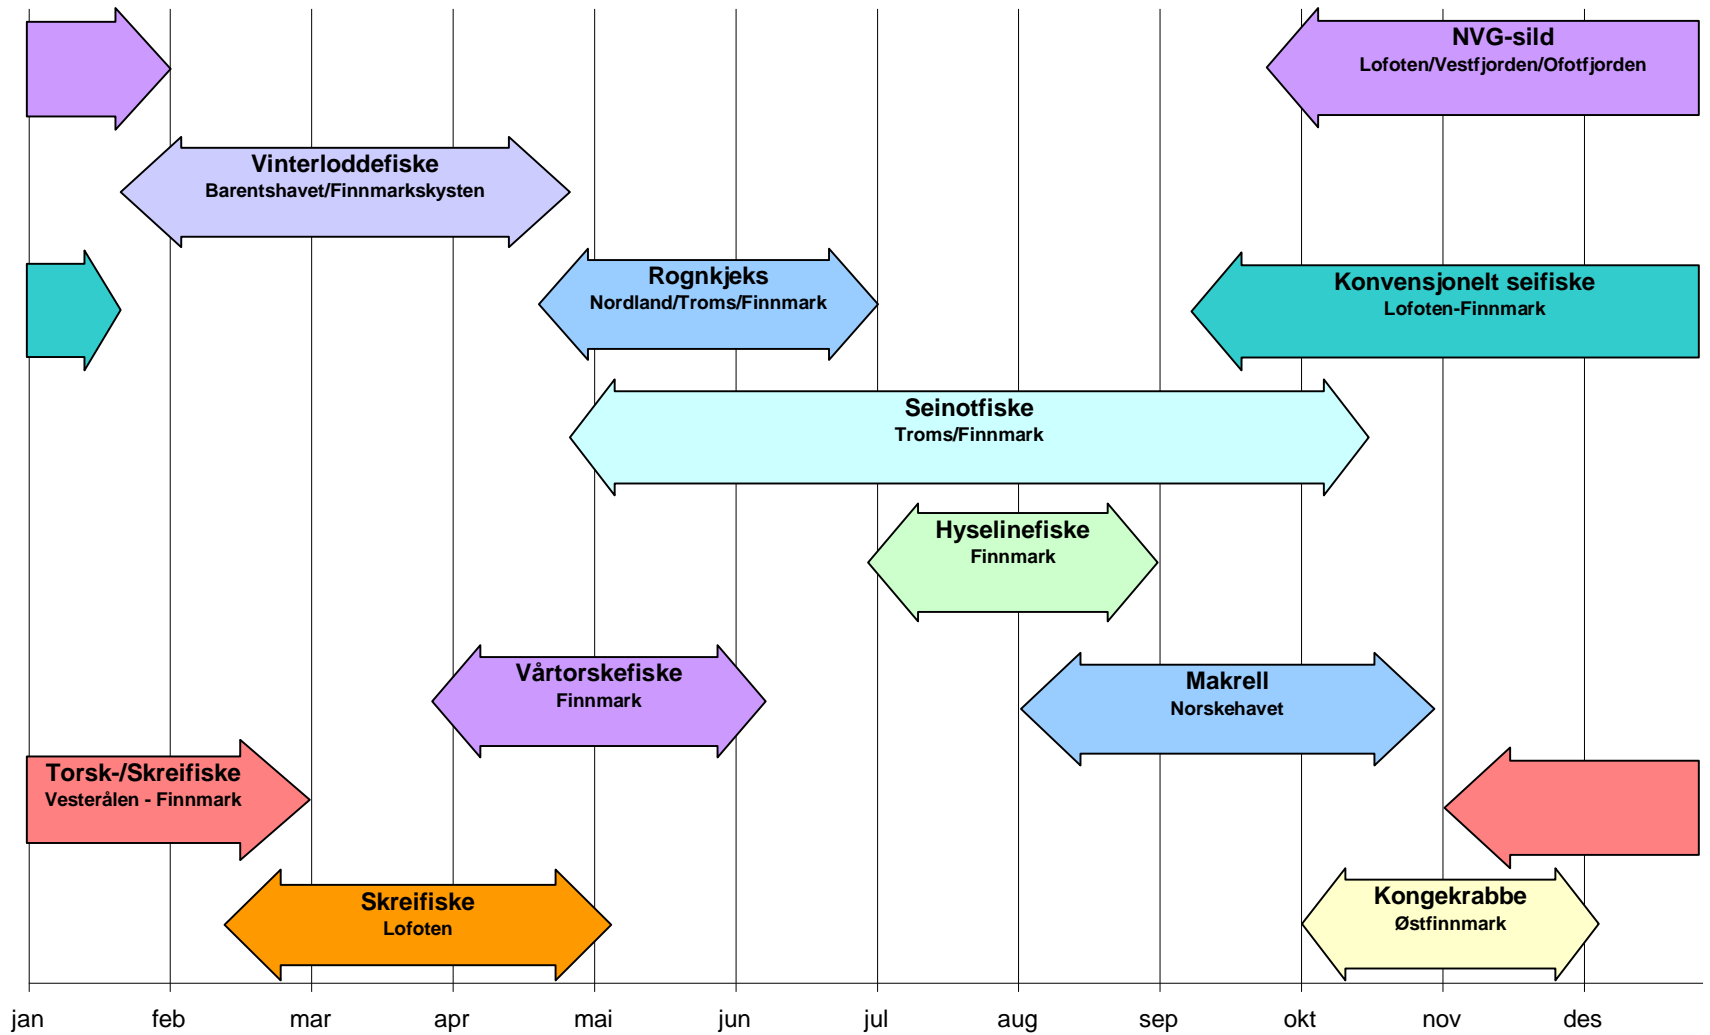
NVG-sild
Lofoten/Vestfjorden/Ofotfjorden

Vinterloddefiske
Barentshavet/Finnmarkskysten

Rognkjeks
Nordland/Troms/Finnmark

Konvensjonelt seifiske
Lofoten-Finnmark

Seinotfiske
Troms/Finnmark

Hyselinefiske
Finnmark

Vårtorskefiske
Finnmark

Makrell
Norskehavet

Torsk-/Skreifiske
Vesterålen - Finnmark

Skreifiske
Lofoten

Kongekrabbe
Østfinnmark

jan feb mar apr mai jun jul aug sep okt nov des